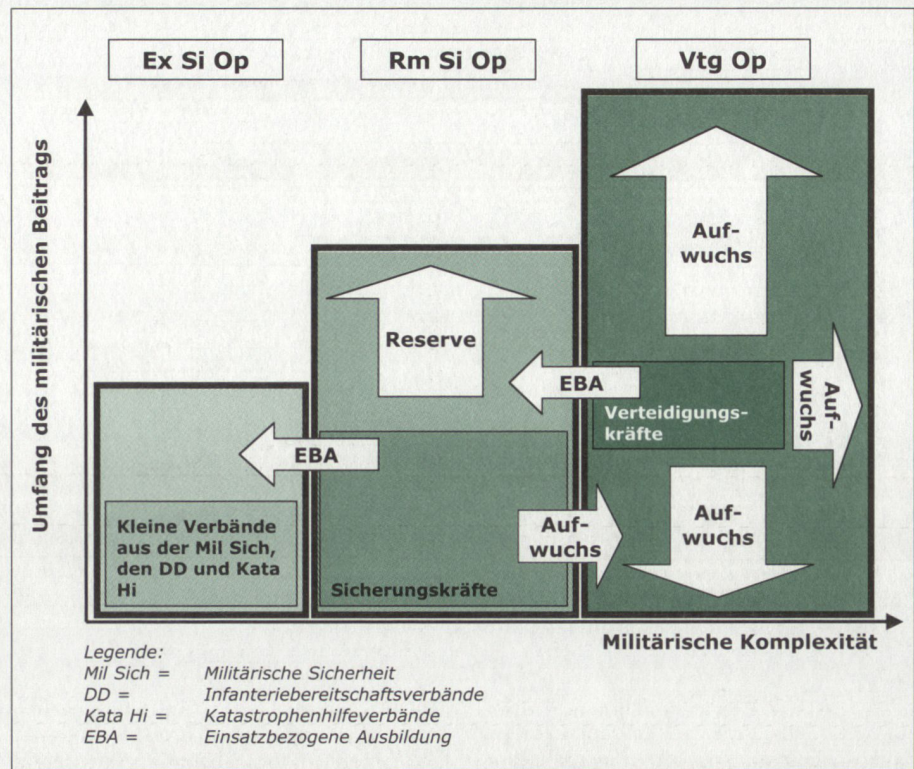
Ex Si Op

Rm Si Op

Vtg Op

Umfang des militärischen Beitrags

Auf-
wuchs

Reserve

EBA

Auf-
wuchs

Verteidigungs-
kräfte

EBA

Auf-
wuchs

Auf-
wuchs

Kleine Verbände aus der Mil Sich, den DD und Kata Hi

Sicherungskräfte

Militärische Komplexität

Legende:
Mil Sich = Militärische Sicherheit
DD = Infanteriebereitschaftsverbände
Kata Hi = Katastrophenhilfeverbände
EBA = Einsatzbezogene Ausbildung